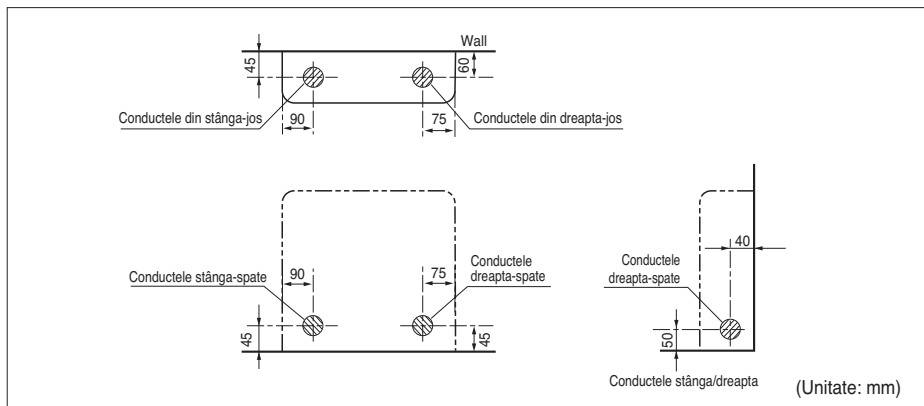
Wall

45

60

Conductele din stânga-jos

90

75

Conductele din dreapta-jos

Conductele stânga-spate

90

75

Conductele dreapta-spate

45

45

40

Conductele dreapta-spate

50

Conductele stânga/dreapta

(Unitate: mm)